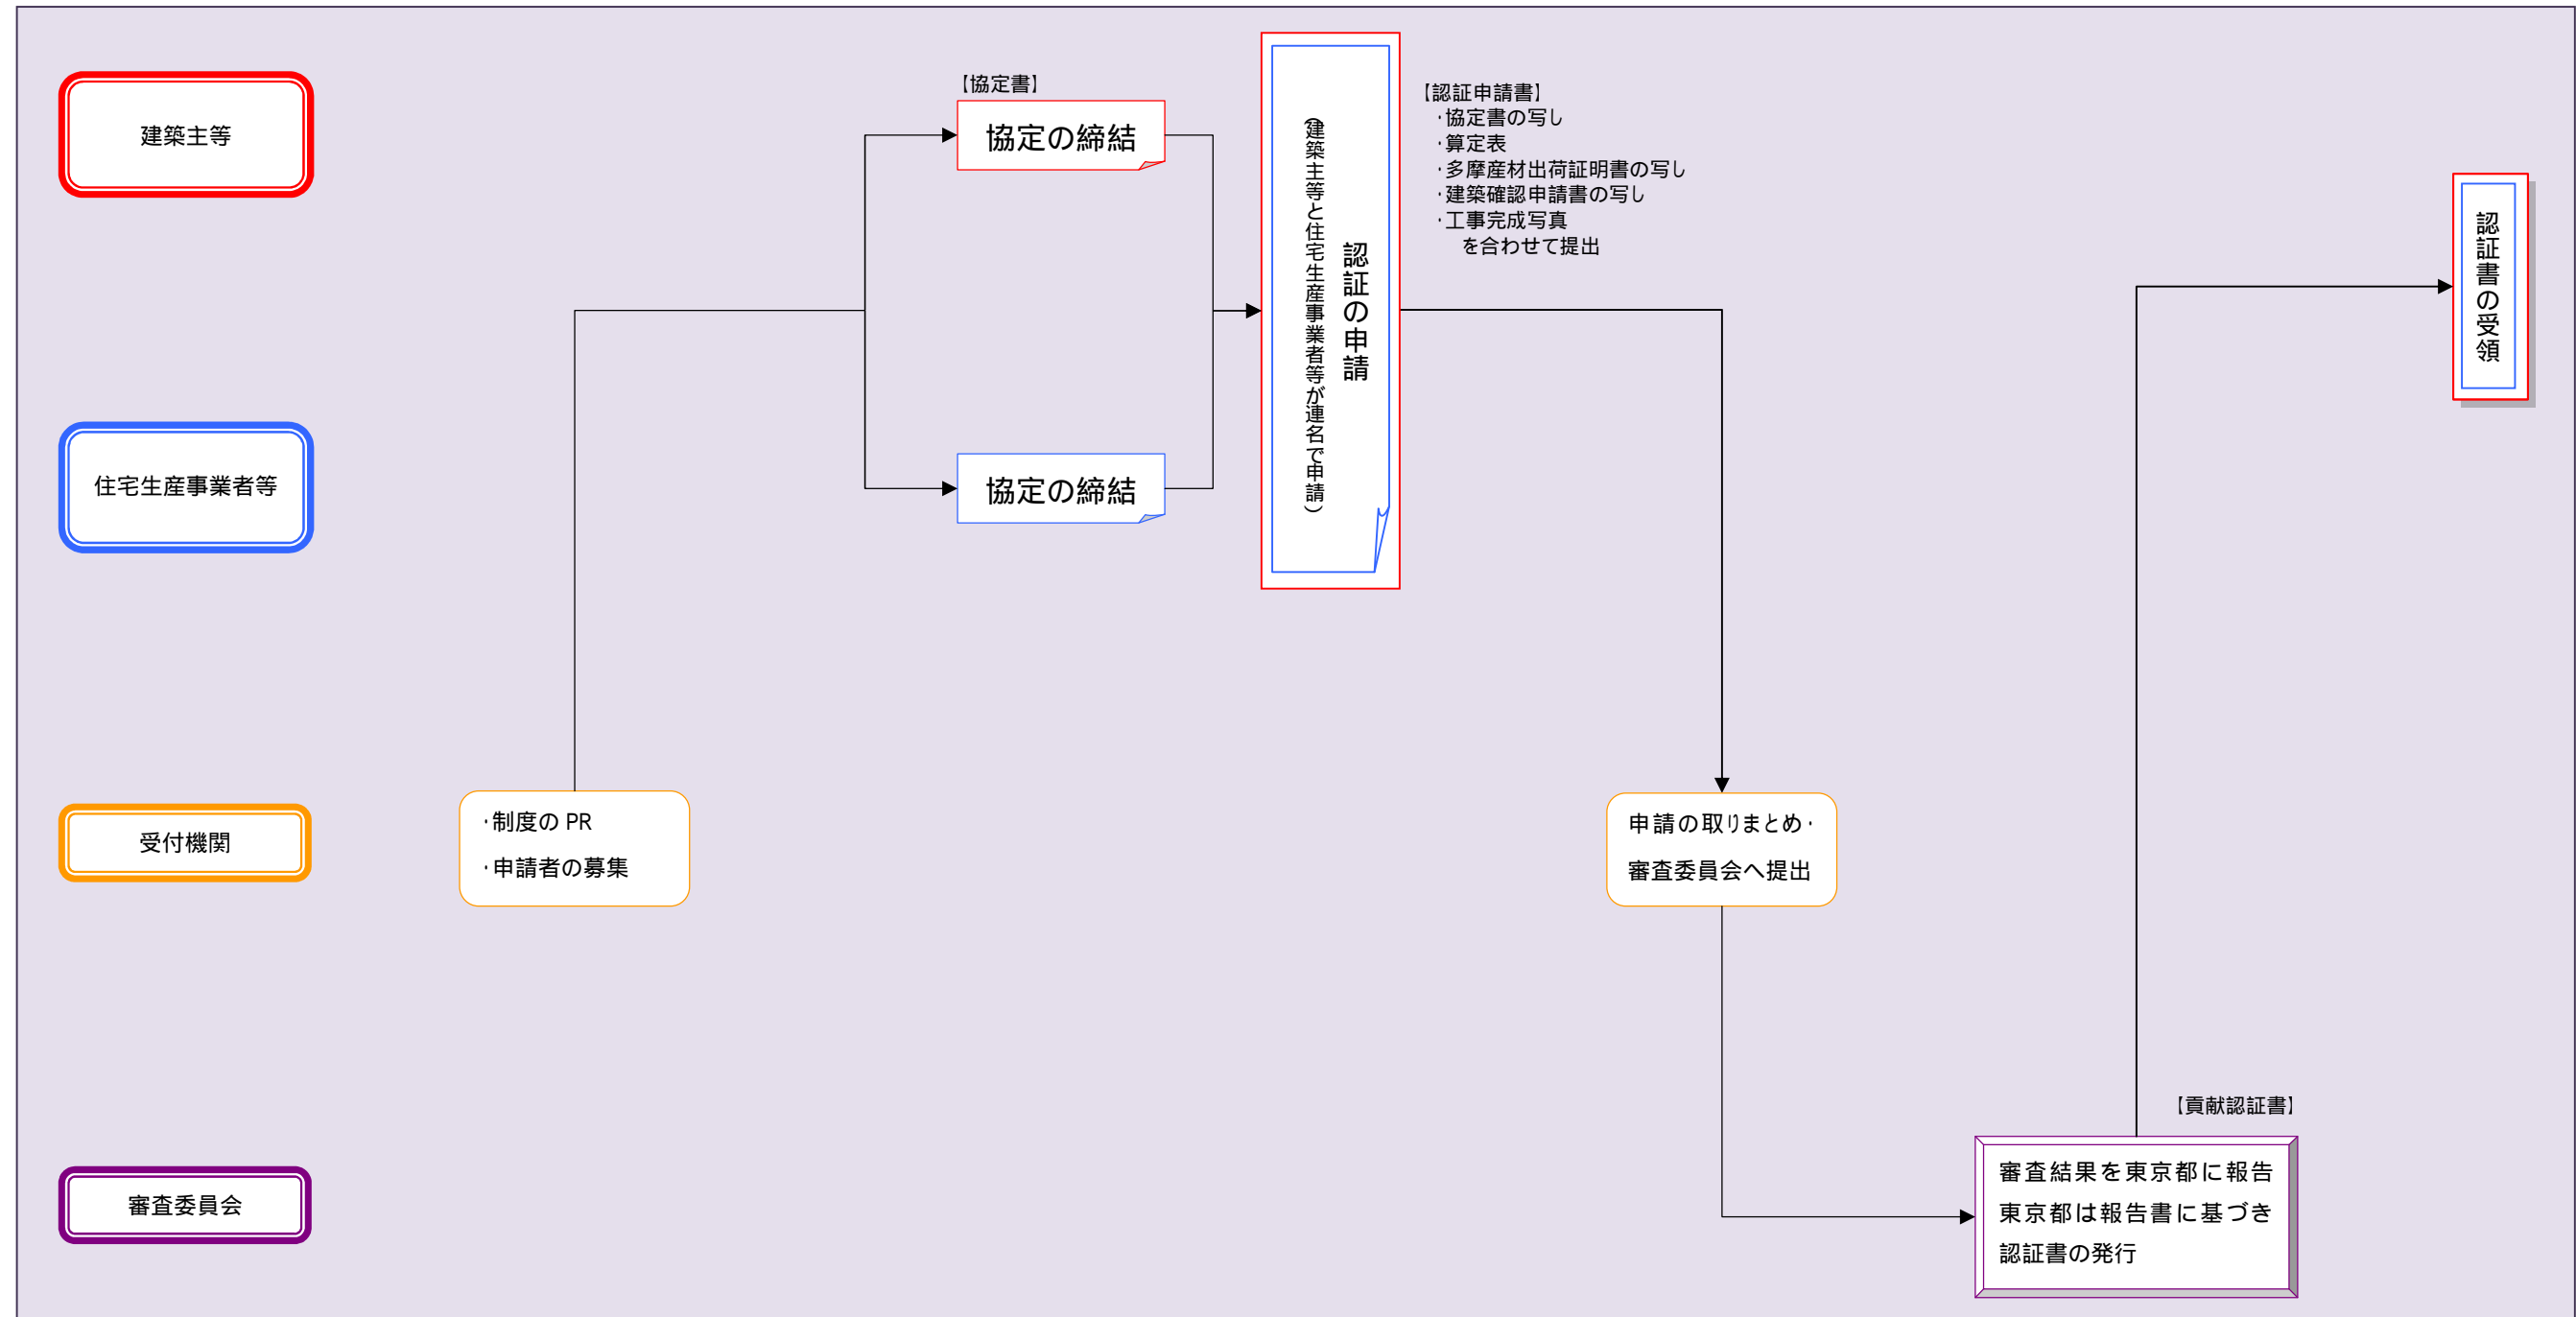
建築主等

住宅生産事業者等

受付機関

審査委員会

・制度の PR
・申請者の募集

【協定書】
協定の締結

協定の締結

認証の申請
（建築主等と住宅生産事業者等が連名で申請）

【認証申請書】
・協定書の写し
・算定表
・多摩産材出荷証明書の写し
・建築確認申請書の写し
・工事完成写真
を合わせて提出

申請の取りまとめ・
審査委員会へ提出

【貢献認証書】
審査結果を東京都に報告
東京都は報告書に基づき
認証書の発行

認証書の受領